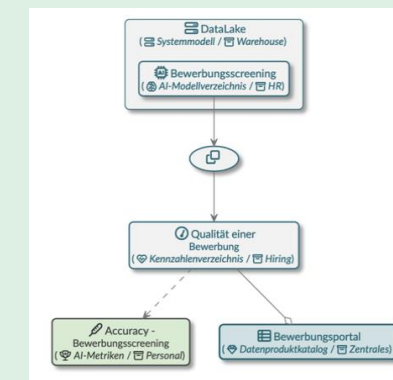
DataLake
( Systemmodell / Warehouse)

Bewerbungsscreening
( AI-Modellverzeichnis / HR)

Qualität einer Bewerbung
( Kennzahlenverzeichnis / Hiring)

Accuracy - Bewerbungsscreening
( AI-Metriken / Personal)

Bewerbungsportal
( Datenproduktkatalog / Zentrales)